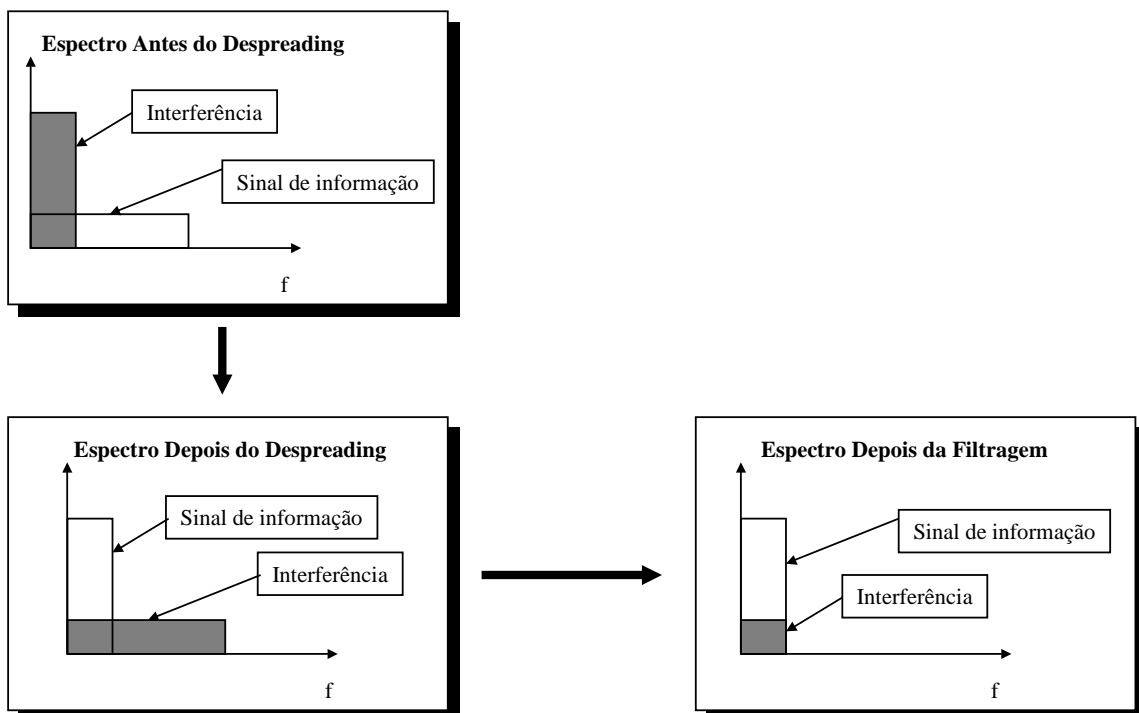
Espectro Antes do Despreading

Interferência

Sinal de informação

f

Espectro Depois do Despreading

Sinal de informação

Interferência

f

Espectro Depois da Filtragem

Sinal de informação

Interferência

f